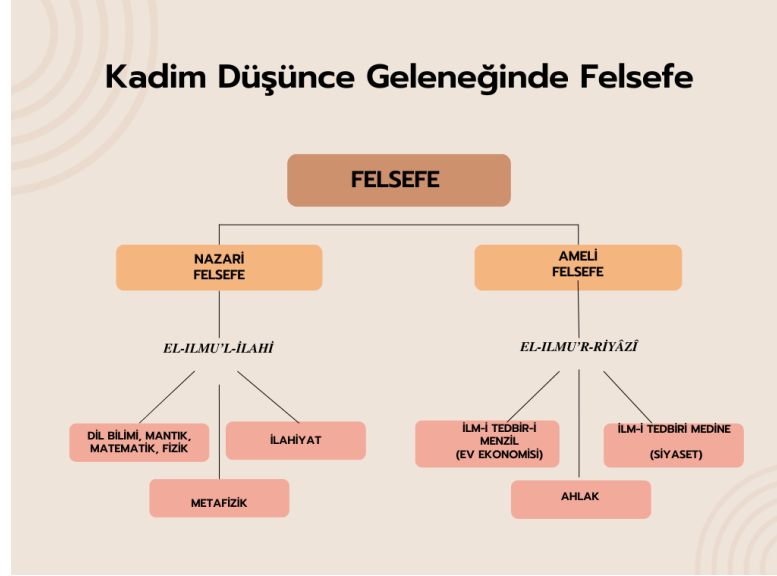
Kadim Düşünce Geleneğinde Felsefe

FELSEFE

NAZARİ FELSEFE

AMELİ FELSEFE

EL-ILMU'L-İLAHİ

EL-ILMU'R-RİYÂZÎ

DİL BİLİMİ, MANTIK, MATEMATİK, FİZİK

İLAHİYAT

METAFİZİK

İLM-İ TEDBİR-İ MENZİL (EV EKONOMİSİ)

İLM-İ TEDBİRİ MEDİNE (SİYASET)

AHLAK